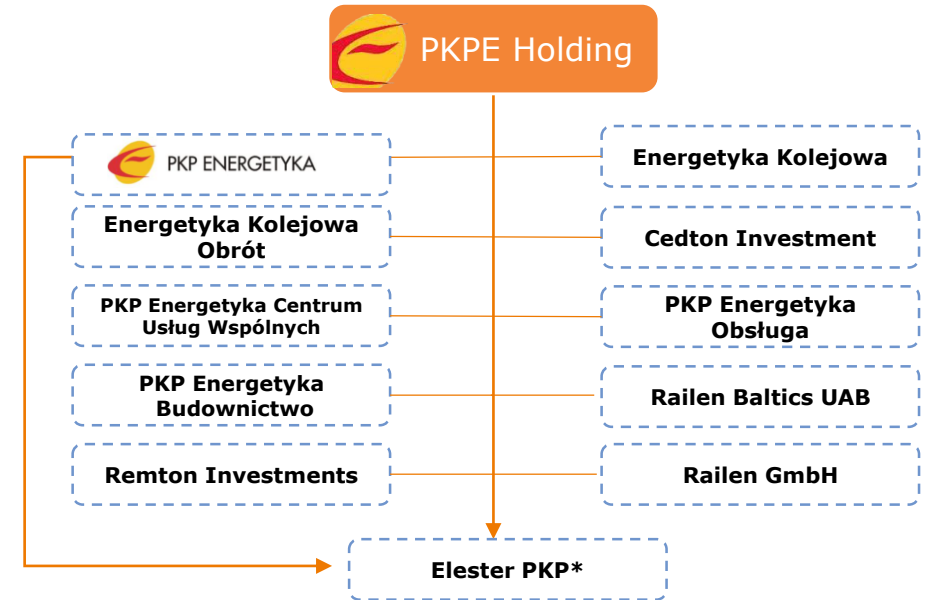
PKPE Holding

PKP ENERGETYKA

Energetyka Kolejowa

Energetyka Kolejowa Obrót

Cedton Investment

PKP Energetyka Centrum Usług Wspólnych

PKP Energetyka Obsługa

PKP Energetyka Budownictwo

Railen Baltics UAB

Remton Investments

Railen GmbH

Elester PKP*